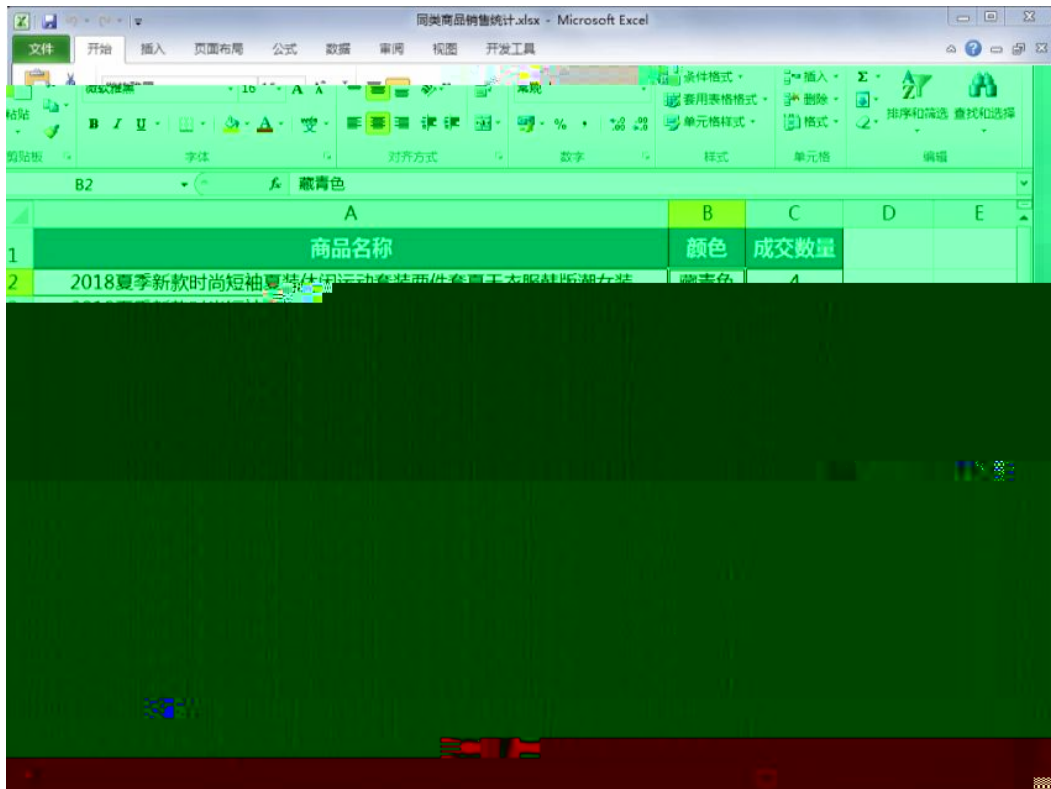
同类商品销售统计.xlsx - Microsoft Excel

文件 开始 插入 页面布局 公式 数据 审阅 视图 开发工具

粘贴 剪贴板

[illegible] 16 A A

B I U 字体

对齐方式

常规 % , 数字

条件格式 套用表格格式 单元格样式 样式

插入 删除 格式 单元格

Σ 排序和筛选 查找和选择 编辑

B2 $f_x$ 藏青色

| | A | B | C | D | E |
|---|---|---|---|---|---|
| 1 | 商品名称 | 颜色 | 成交数量 | | |
| 2 | 2018夏季新款时尚短袖夏装休闲运动套装两件套夏天衣服韩版潮女装 | 藏青色 | 4 | | |